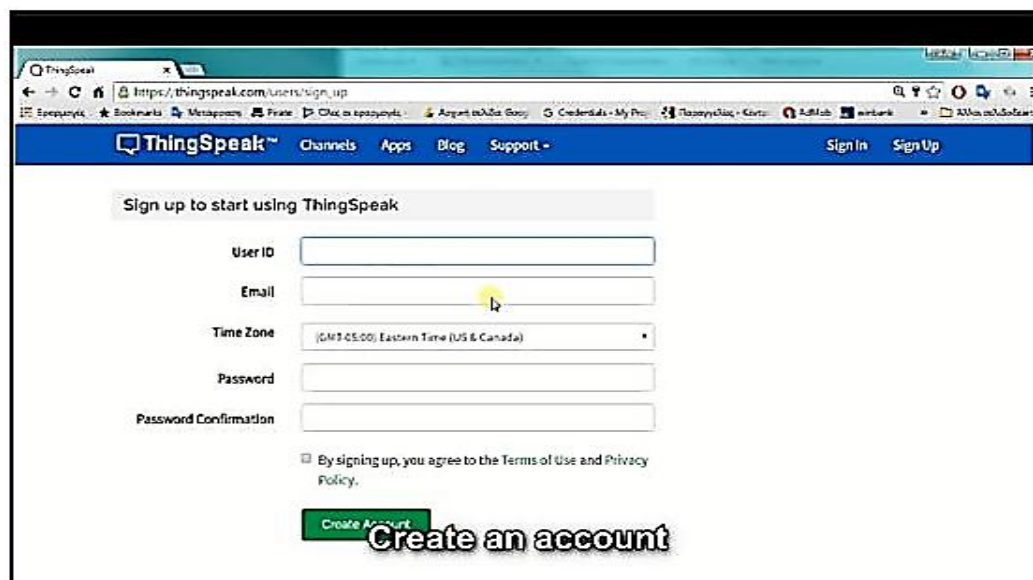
ThingSpeak
https://thingspeak.com/users/sign_up
Εφαρμογές Bookmarks Μεταφραστής Pirate Όλες οι εφαρμογές Αρχική σελίδα Google Credentials - My Pro Παραγγελίες - Κατα AdMob winbank Άλλοι σελιδοδείκτες

ThingSpeak™ Channels Apps Blog Support - Sign In Sign Up

Sign up to start using ThingSpeak

User ID

Email

Time Zone (GMT-05:00) Eastern Time (US & Canada)

Password

Password Confirmation

By signing up, you agree to the Terms of Use and Privacy Policy.

Create Account

Create an account